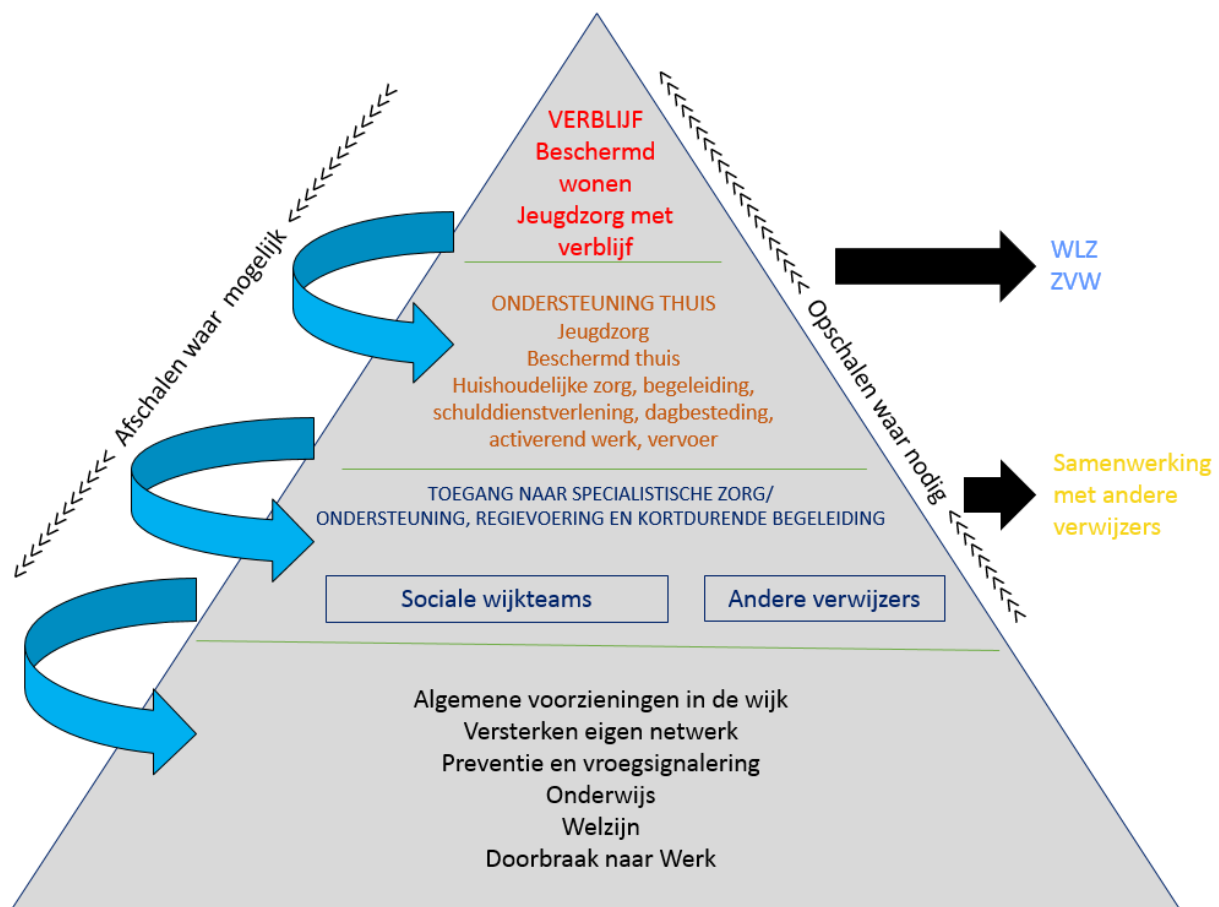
<<<<<<<<<< Afschalen waar mogelijk <<<<<<<<<<

VERBLIJF
Beschermd wonen
Jeugdzorg met verblijf

ONDERSTEUNING THUIS
Jeugdzorg
Beschermd thuis
Huishoudelijke zorg, begeleiding, schulddienstverlening, dagbesteding, activerend werk, vervoer

TOEGANG NAAR SPECIALISTISCHE ZORG/ ONDERSTEUNING, REGIEVOERING EN KORTDURENDE BEGELEIDING

Sociale wijkteams

Andere verwijzers

Algemene voorzieningen in de wijk
Versterken eigen netwerk
Preventie en vroegsignalering
Onderwijs
Welzijn
Doorbraak naar Werk

<<<<<<<<<<<<<< Opschalen waar nodig <<<<<<<<<<

WLZ
ZVW

Samenwerking met andere verwijzers